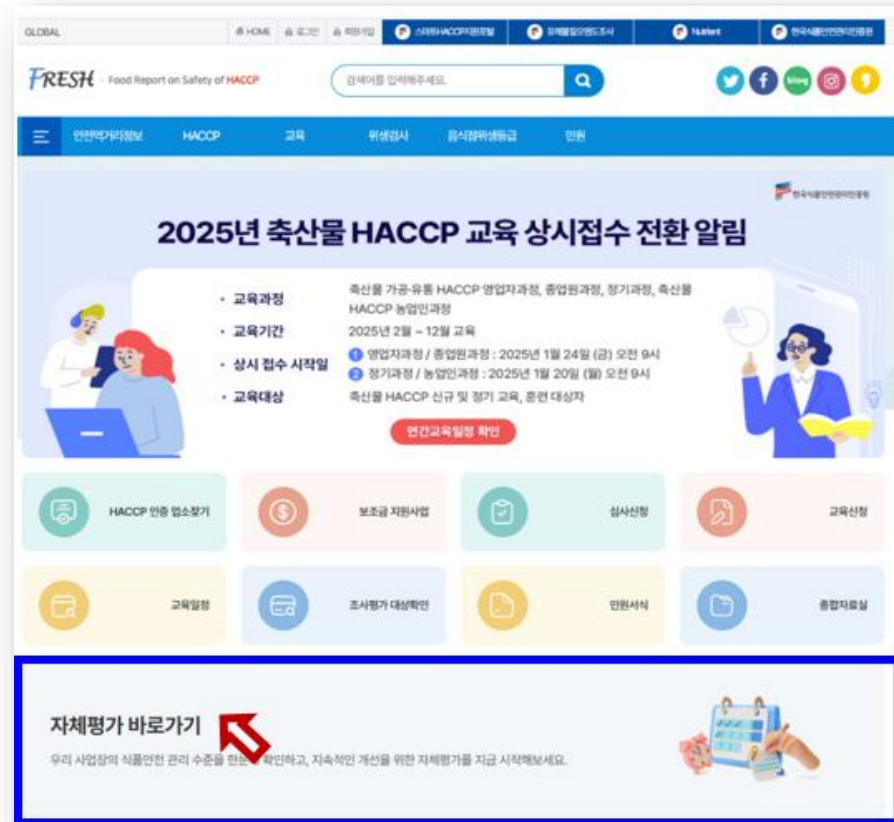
GLOBAL | HOME | 로그인 | 회원가입 | 스마트HACCP지원포털 | 유해물질모니터링조사 | Nutrient | 한국식품안전관리인증원

FRESH - Food Report on Safety of HACCP

검색어를 입력해주세요.

blog

안전먹거리정보 HACCP 교육 위생검사 음식점위생등급 민원

한국식품안전관리인증원

2025년 축산물 HACCP 교육 상시접수 전환 알림

• 교육과정 축산물 가공·유통 HACCP 영업자과정, 종업원과정, 정기과정, 축산물 HACCP 농업인과정

• 교육기간 2025년 2월 ~ 12월 교육

• 상시 접수 시작일 1 영업자과정 / 종업원과정 : 2025년 1월 24일 (금) 오전 9시
2 정기과정 / 농업인과정 : 2025년 1월 20일 (월) 오전 9시

• 교육대상 축산물 HACCP 신규 및 정기 교육, 훈련 대상자

연간교육일정 확인

HACCP 인증 업소찾기 | 보조금 지원사업 | 심사신청 | 교육신청

교육일정 | 조사평가 대상확인 | 민원서식 | 종합자료실

자체평가 바로가기

우리 사업장의 식품안전 관리 수준을 한눈에 확인하고, 지속적인 개선을 위한 자체평가를 지금 시작해보세요.